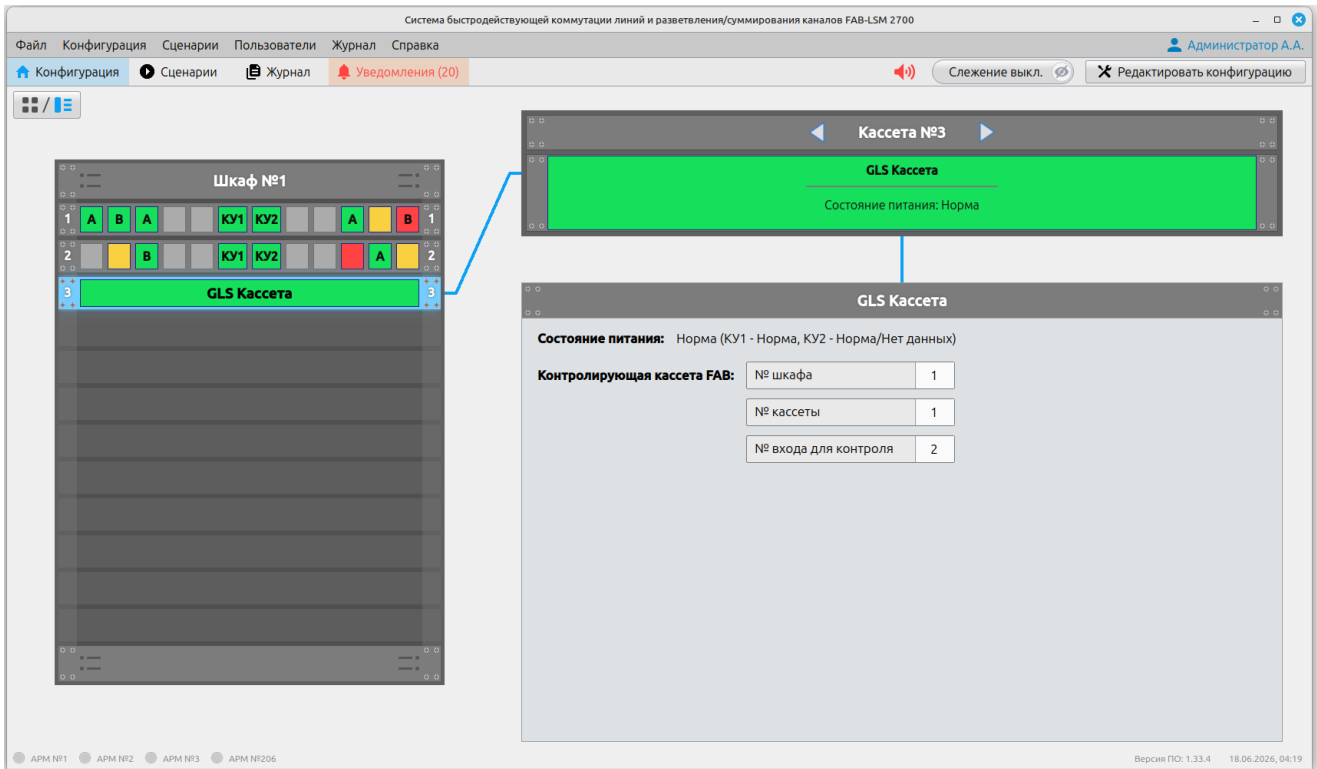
Система быстродействующей коммутации линий и разветвления/суммирования каналов FAB-LSM 2700

Файл Конфигурация Сценарии Пользователи Журнал Справка

Администратор А.А.

Конфигурация Сценарии Журнал Уведомления (20)

Слежение выкл.

Редактировать конфигурацию

Шкаф №1

1 A B A КУ1 КУ2 A B 1

2 B КУ1 КУ2 A 2

3 GLS Кассета 3

Кассета №3

GLS Кассета

Состояние питания: Норма

GLS Кассета

Состояние питания: Норма (КУ1 - Норма, КУ2 - Норма/Нет данных)

Контролирующая кассета FAB:

| № шкафа | 1 |
|---|---|
| № кассеты | 1 |
| № входа для контроля | 2 |

АРМ №1 АРМ №2 АРМ №3 АРМ №206

Версия ПО: 1.33.4 18.06.2026, 04:19